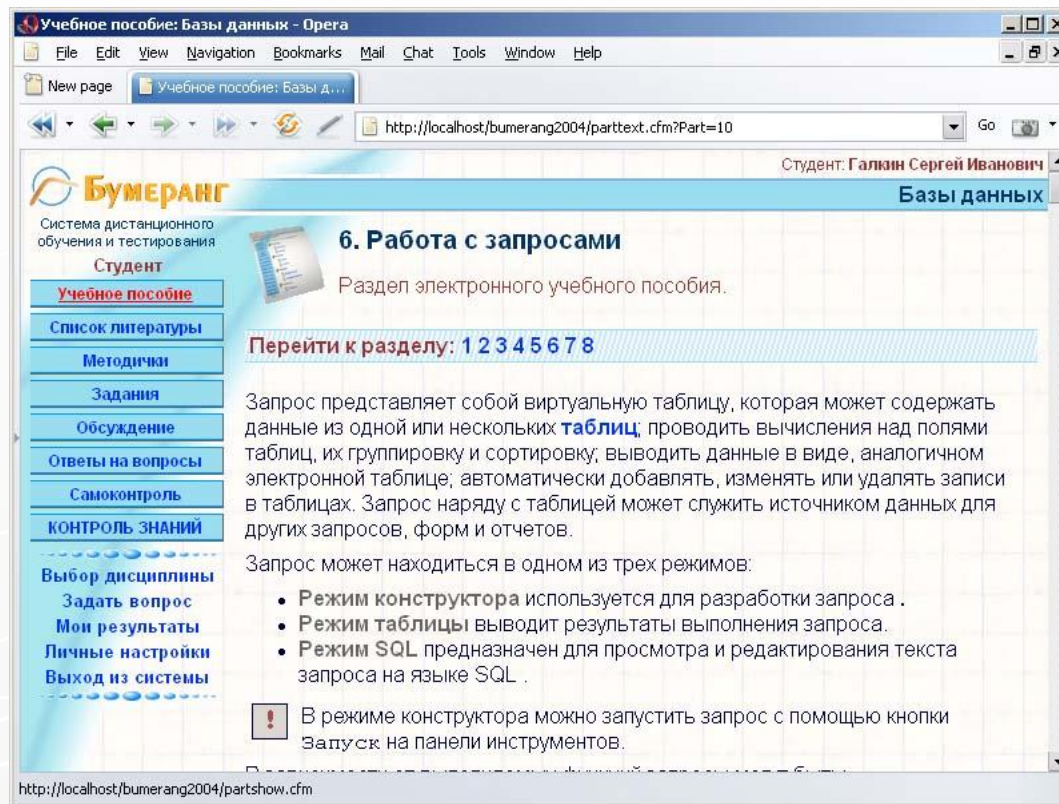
Учебное пособие: Базы данных - Opera

File Edit View Navigation Bookmarks Mail Chat Tools Window Help

New page | Учебное пособие: Базы д...

http://localhost/bumerang2004/parttext.cfm?Part=10

Go

Студент: Галкин Сергей Иванович

Бумеранг

Базы данных

Система дистанционного обучения и тестирования

Студент

Учебное пособие

Список литературы

Методички

Задания

Обсуждение

Ответы на вопросы

Самоконтроль

КОНТРОЛЬ ЗНАНИЙ

Выбор дисциплины

Задать вопрос

Мои результаты

Личные настройки

Выход из системы

6. Работа с запросами

Раздел электронного учебного пособия.

Перейти к разделу: 1 2 3 4 5 6 7 8

Запрос представляет собой виртуальную таблицу, которая может содержать данные из одной или нескольких таблиц; проводить вычисления над полями таблиц, их группировку и сортировку; выводить данные в виде, аналогичном электронной таблице; автоматически добавлять, изменять или удалять записи в таблицах. Запрос наряду с таблицей может служить источником данных для других запросов, форм и отчетов.

Запрос может находиться в одном из трех режимов:

• Режим конструктора используется для разработки запроса .
• Режим таблицы выводит результаты выполнения запроса.
• Режим SQL предназначен для просмотра и редактирования текста запроса на языке SQL .

В режиме конструктора можно запустить запрос с помощью кнопки Запуск на панели инструментов.

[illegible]

http://localhost/bumerang2004/partshow.cfm